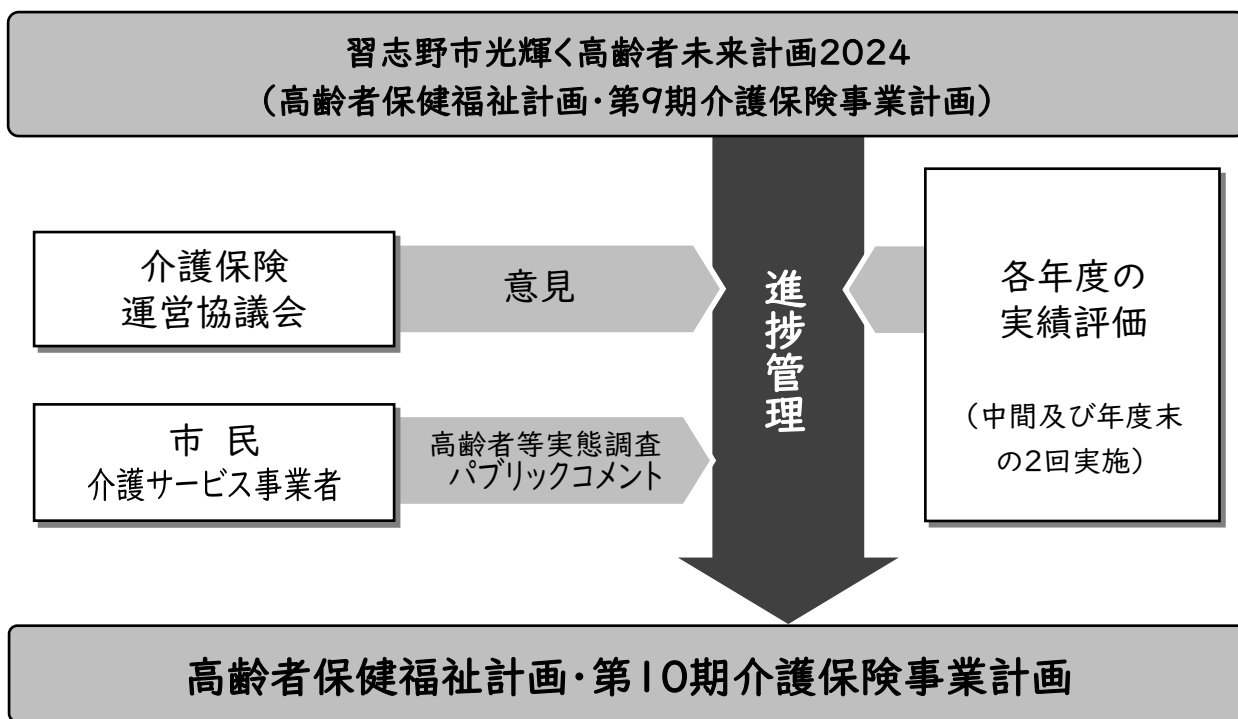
習志野市光輝く高齢者未来計画2024
（高齢者保健福祉計画・第9期介護保険事業計画）

介護保険
運営協議会

意見

市 民
介護サービス事業者

高齢者等実態調査
パブリックコメント

進捗管理

各年度の
実績評価

（中間及び年度末の2回実施）

高齢者保健福祉計画・第10期介護保険事業計画